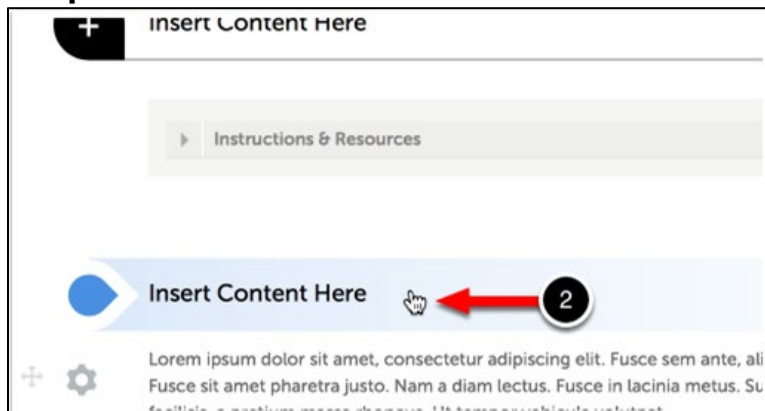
Insert Content Here

Instructions & Resources

Insert Content Here

2

Lorem ipsum dolor sit amet, consectetur adipiscing elit. Fusce sem ante, ali Fusce sit amet pharetra justo. Nam a diam lectus. Fusce in lacinia metus. Su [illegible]